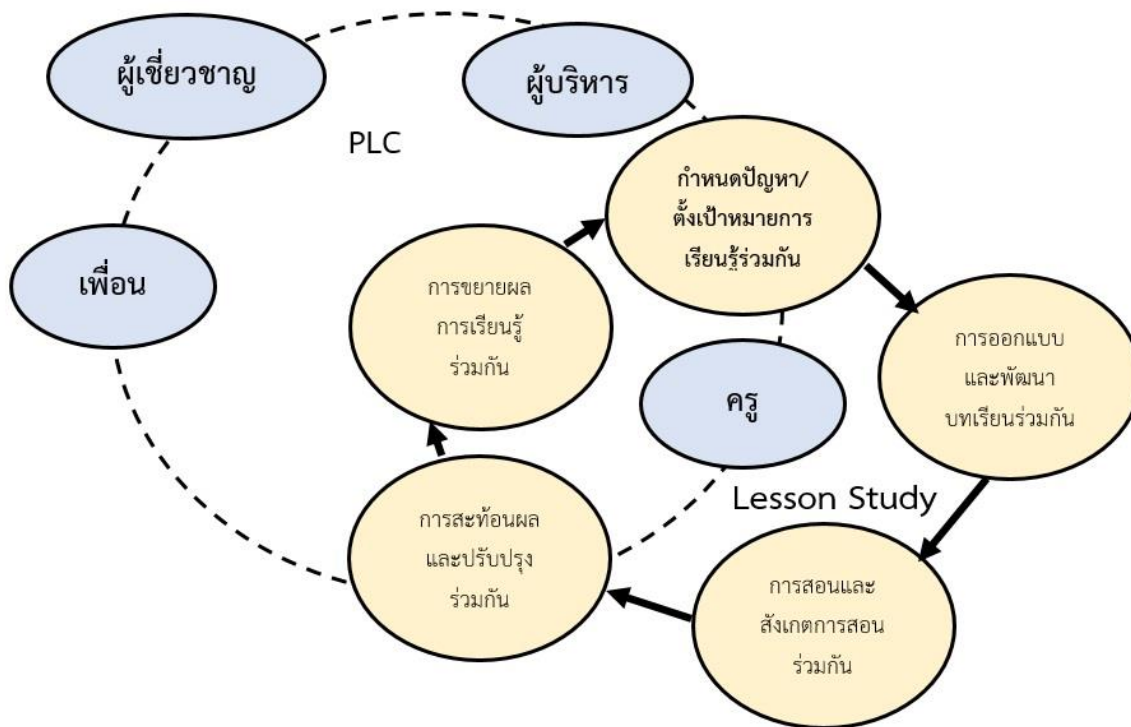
ผู้เชี่ยวชาญ

ผู้บริหาร

PLC

กำหนดปัญหา/ ตั้งเป้าหมายการ เรียนรู้ร่วมกัน

เพื่อน

การขยายผล การเรียนรู้ ร่วมกัน

การออกแบบ และพัฒนา บทเรียนร่วมกัน

ครู

Lesson Study

การสะท้อนผล และปรับปรุง ร่วมกัน

การสอนและ สังเกตการสอน ร่วมกัน